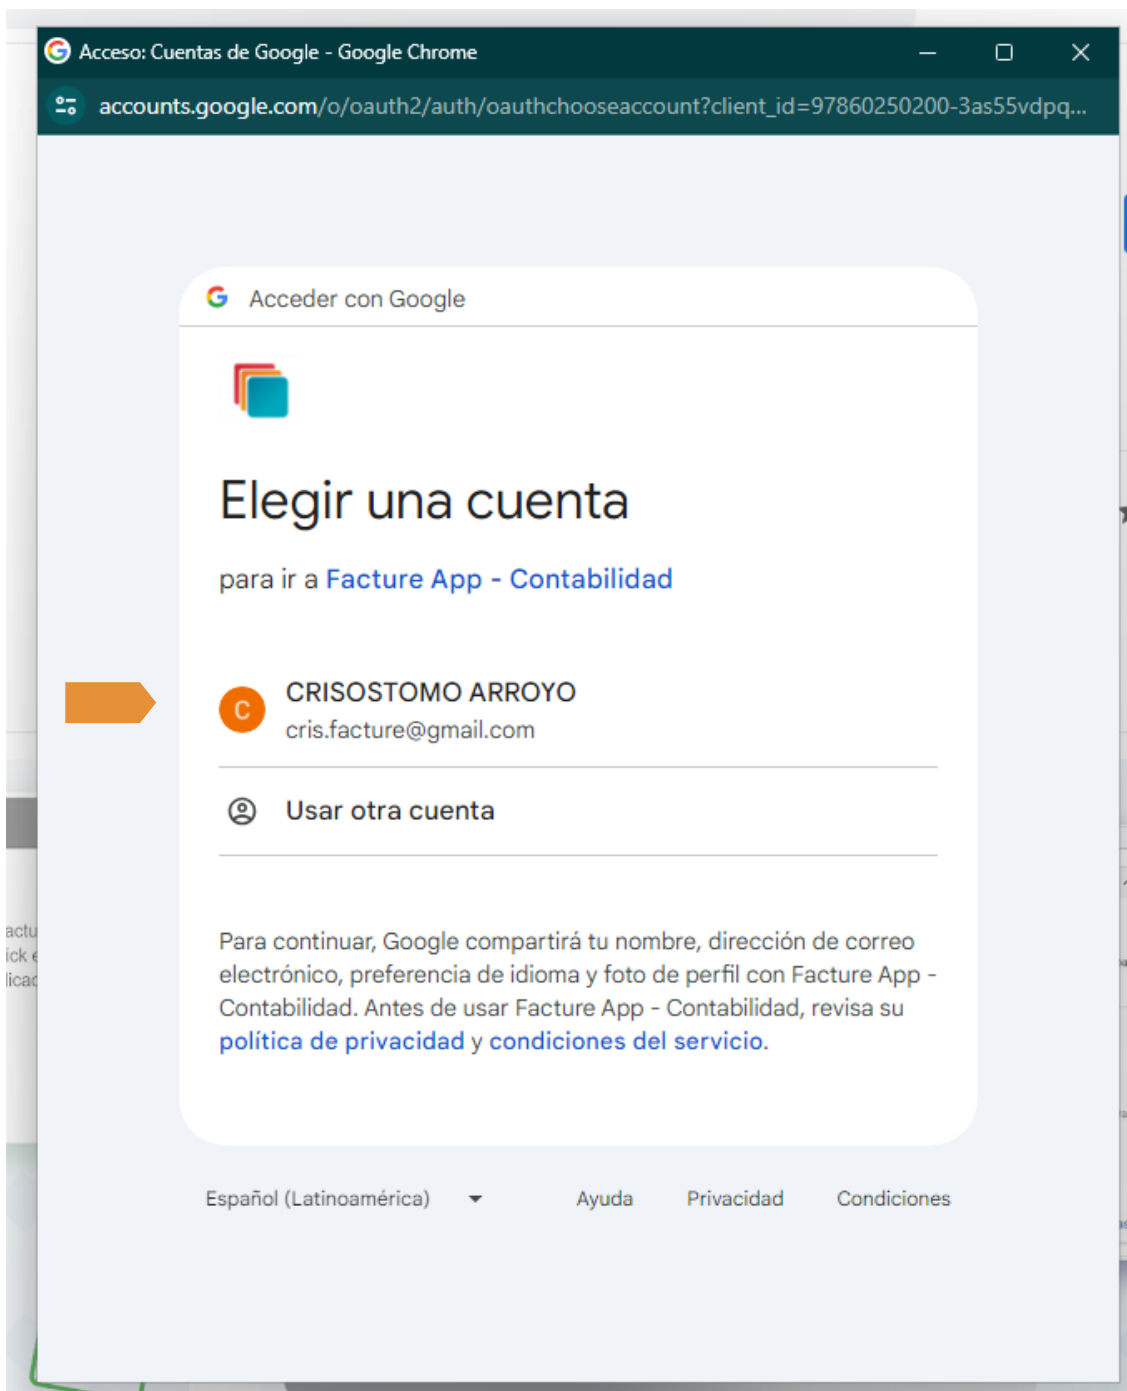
Acceso: Cuentas de Google - Google Chrome

accounts.google.com/o/oauth2/auth/oauthchooseaccount?client_id=97860250200-3as55vdpq...

Acceder con Google

Elegir una cuenta

para ir a Facture App - Contabilidad

C

CRISOSTOMO ARROYO
cris.facture@gmail.com

Usar otra cuenta

Para continuar, Google compartirá tu nombre, dirección de correo electrónico, preferencia de idioma y foto de perfil con Facture App - Contabilidad. Antes de usar Facture App - Contabilidad, revisa su política de privacidad y condiciones del servicio.

Español (Latinoamérica)

Ayuda

Privacidad

Condiciones